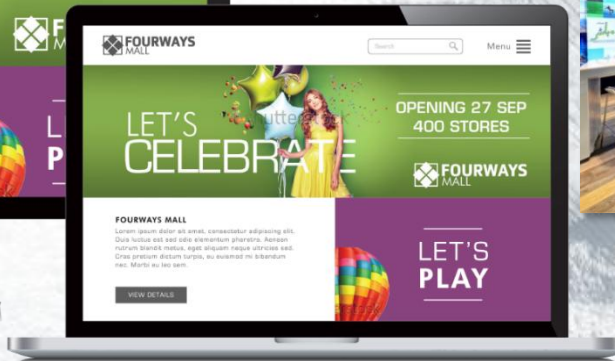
FOURWAYS MALL

LET'S PL

FOURWAYS MALL

Search

Menu

LET'S CELEBRATE

shutterstock

OPENING 27 SEP
400 STORES

FOURWAYS MALL

FOURWAYS MALL

Lorem ipsum dolor sit amet, consectetur adipiscing elit. Quis luctus est sed odio elementum pharetra. Aenean rutrum blandit metus, eget aliquam neque ultrices eget. Cras pretium dictum turpis, eu euismod mi bibendum nec. Morbi eu leo sem.

VIEW DETAILS

LET'S
PLAY